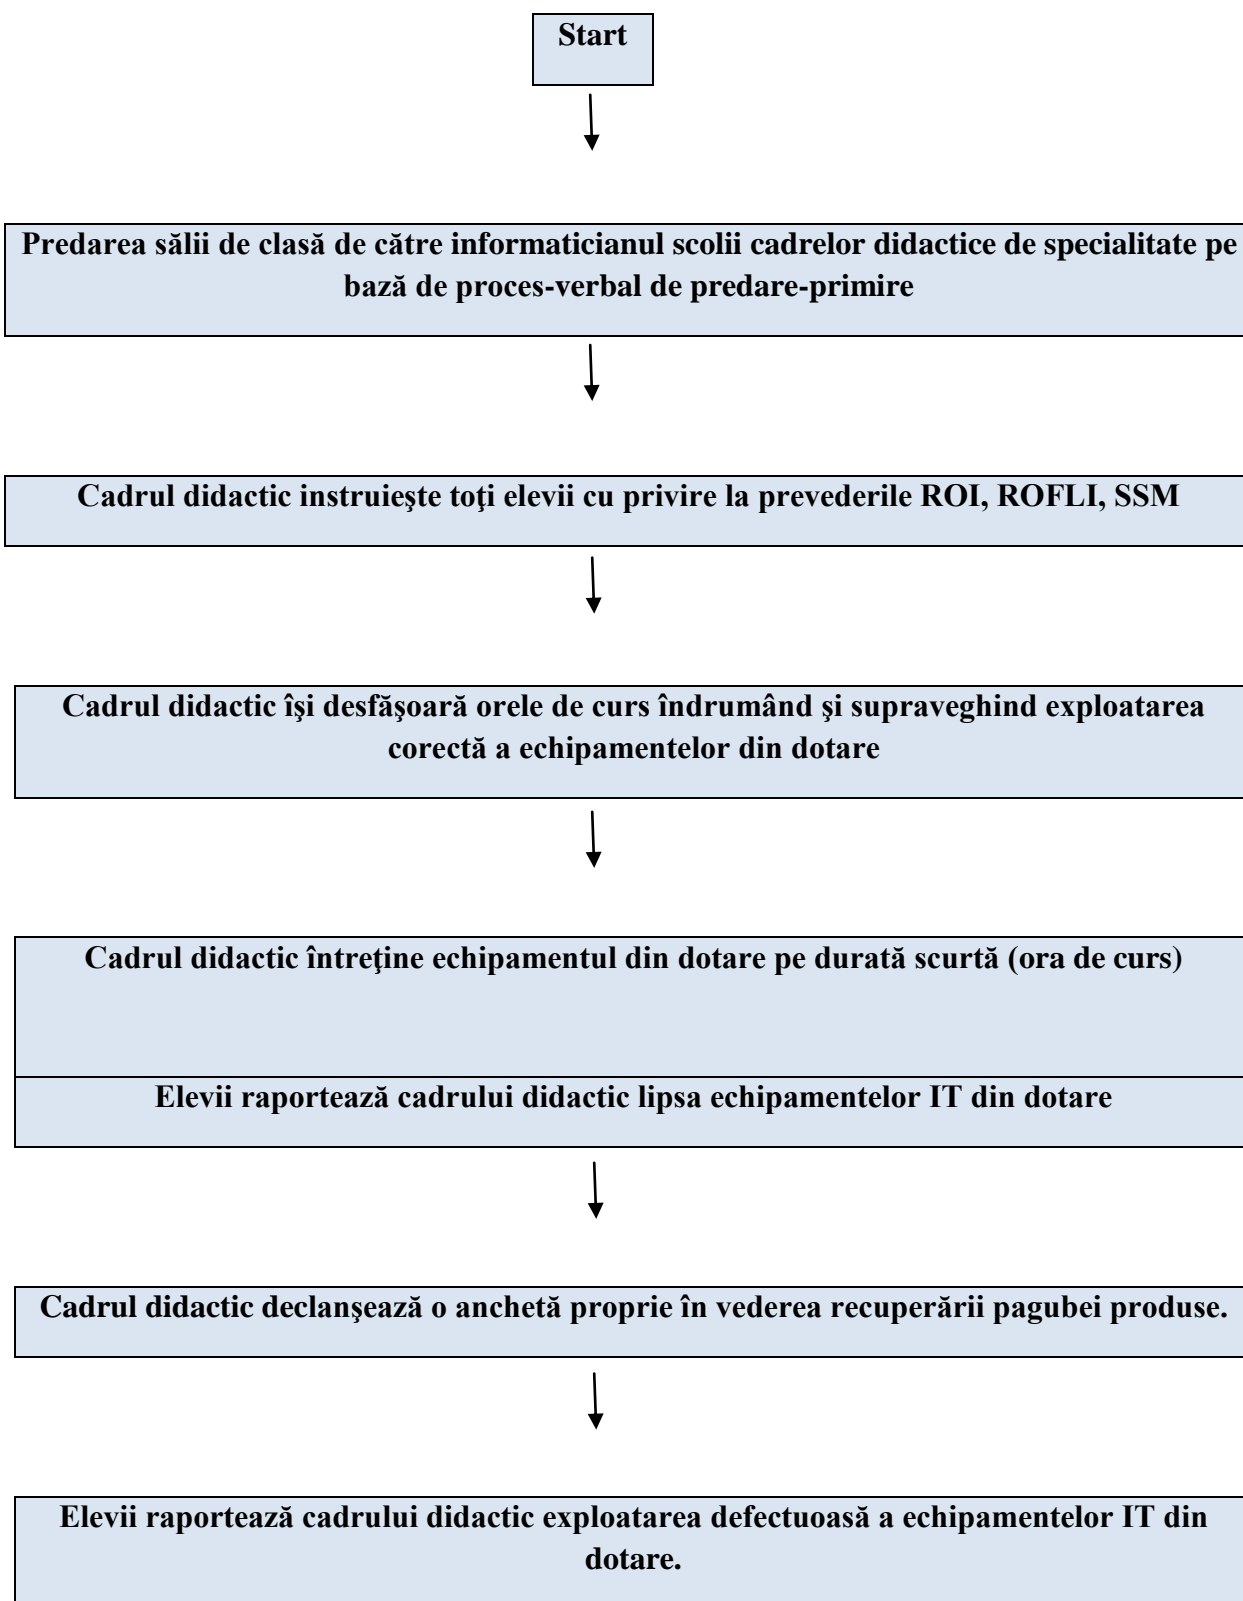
Start

Predarea sălii de clasă de către informaticianul scolii cadrelor didactice de specialitate pe bază de proces-verbal de predare-primire

Cadrul didactic instruieşte toţi elevii cu privire la prevederile ROI, ROFLI, SSM

Cadrul didactic îşi desfăşoară orele de curs îndrumând şi supraveghind exploatarea corectă a echipamentelor din dotare

Cadrul didactic întreţine echipamentul din dotare pe durată scurtă (ora de curs)

Elevii raportează cadrului didactic lipsa echipamentelor IT din dotare

Cadrul didactic declanşează o anchetă proprie în vederea recuperării pagubei produse.

Elevii raportează cadrului didactic exploatarea defectuoasă a echipamentelor IT din dotare.